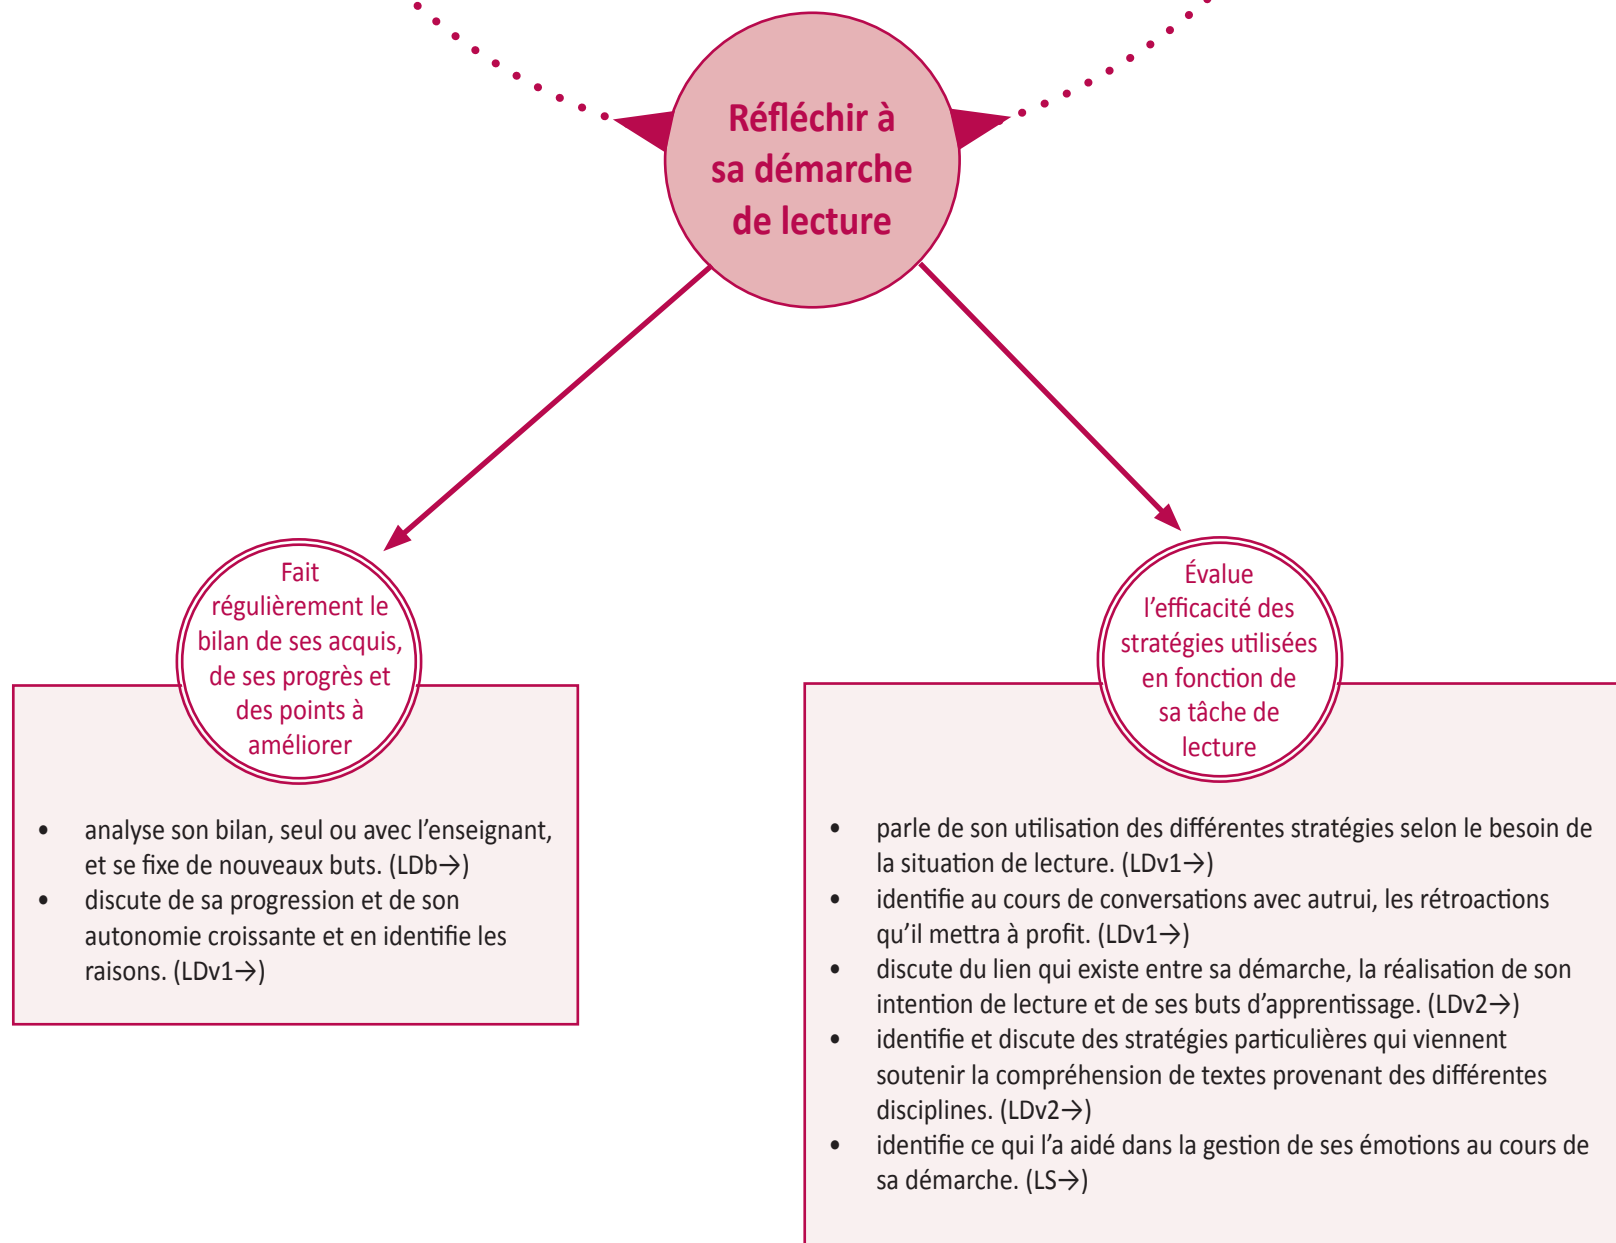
Réfléchir à sa démarche de lecture

Fait régulièrement le bilan de ses acquis, de ses progrès et des points à améliorer

- analyse son bilan, seul ou avec l’enseignant, et se fixe de nouveaux buts. (LDb→)
- discute de sa progression et de son autonomie croissante et en identifie les raisons. (LDv1→)

Évalue l’efficacité des stratégies utilisées en fonction de sa tâche de lecture

- parle de son utilisation des différentes stratégies selon le besoin de la situation de lecture. (LDv1→)
- identifie au cours de conversations avec autrui, les rétroactions qu’il mettra à profit. (LDv1→)
- discute du lien qui existe entre sa démarche, la réalisation de son intention de lecture et de ses buts d’apprentissage. (LDv2→)
- identifie et discute des stratégies particulières qui viennent soutenir la compréhension de textes provenant des différentes disciplines. (LDv2→)
- identifie ce qui l’a aidé dans la gestion de ses émotions au cours de sa démarche. (LS→)